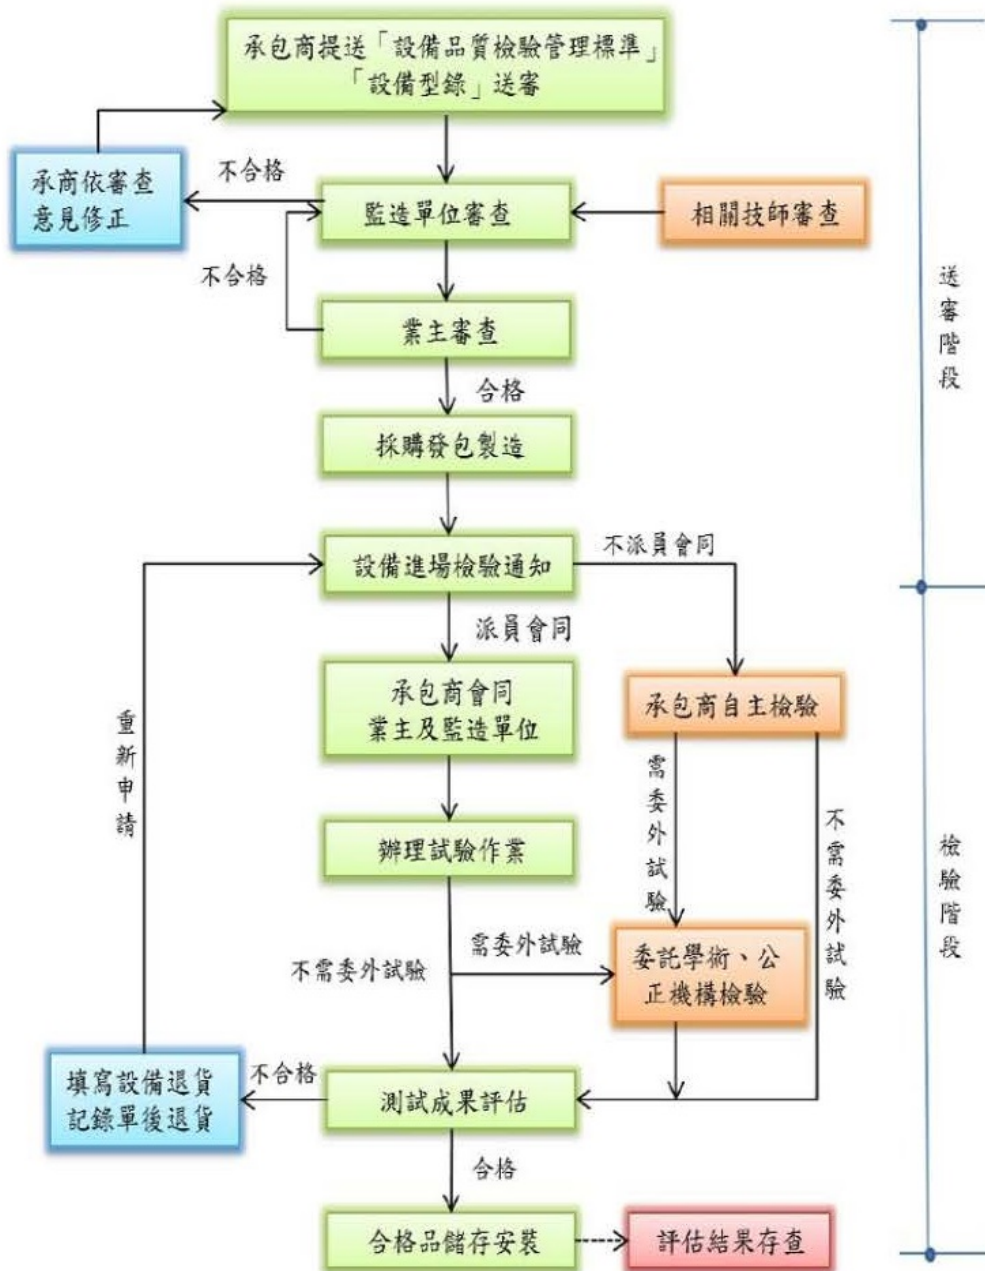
承包商提送「設備品質檢驗管理標準」「設備型錄」送審

承商依審查意見修正

不合格

監造單位審查

相關技師審查

不合格

業主審查

合格

採購發包製造

設備進場檢驗通知

不派員會同

派員會同

承包商會同業主及監造單位

承包商自主檢驗

重新申請

需委外試驗

不需委外試驗

辦理試驗作業

需委外試驗

不需委外試驗

委託學術、公正機構檢驗

填寫設備退貨記錄單後退貨

不合格

測試成果評估

合格

合格品儲存安裝

評估結果存查

送審階段

檢驗階段